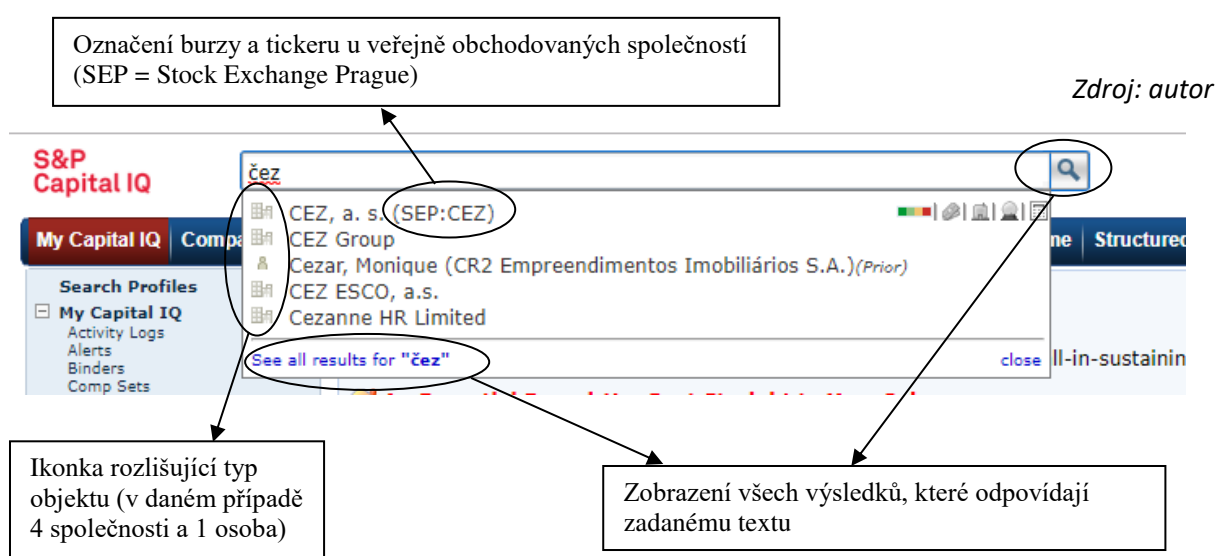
Označení burzy a tickeru u veřejně obchodovaných společností (SEP = Stock Exchange Prague)

Zdroj: autor

S&P Capital IQ

čez

CEZ, a. s. (SEP:CEZ)
CEZ Group
Cezar, Monique (CR2 Empreendimentos Imobiliários S.A.) (Prior)
CEZ ESCO, a.s.
Cezanne HR Limited

See all results for "čez"

close

My Capital IQ | Compa

ne | Structured

Search Profiles
My Capital IQ
Activity Logs
Alerts
Binders
Comp Sets

ll-in-sustainin

Ikonka rozlišující typ objektu (v daném případě 4 společnosti a 1 osoba)

Zobrazení všech výsledků, které odpovídají zadanému textu